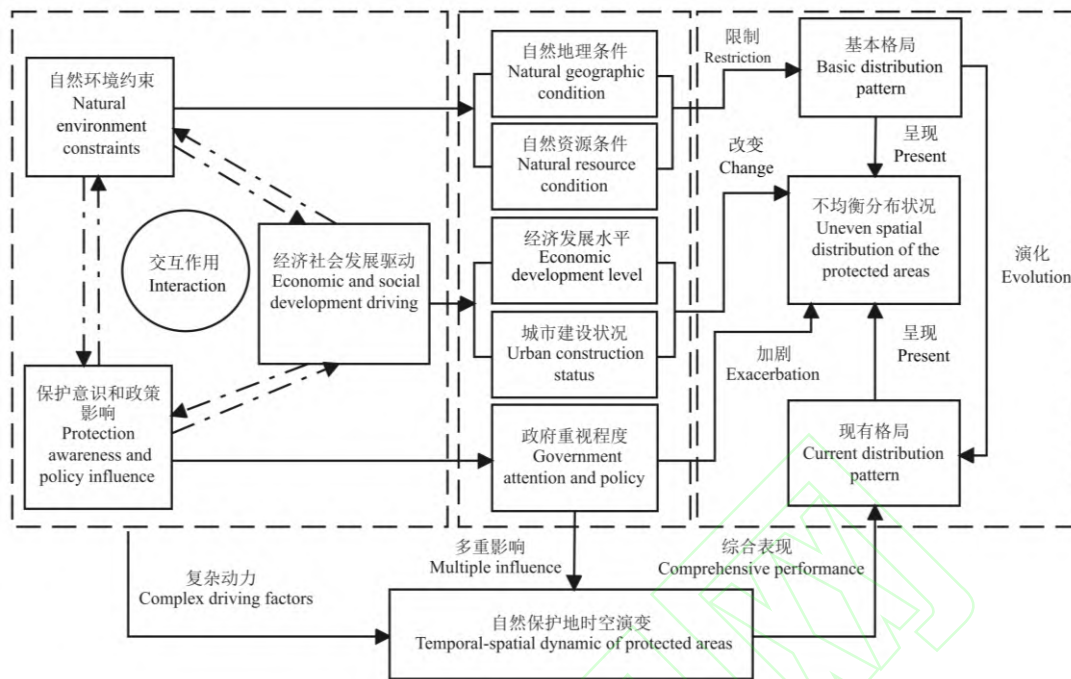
自然环境约束
Natural environment constraints

交互作用
Interaction

经济社会发展驱动
Economic and social development driving

保护意识和政策影响
Protection awareness and policy influence

自然地理条件
Natural geographic condition

自然资源条件
Natural resource condition

经济发展水平
Economic development level

城市建设状况
Urban construction status

政府重视程度
Government attention and policy

限制
Restriction

基本格局
Basic distribution pattern

呈现
Present

改变
Change

不均衡分布状况
Uneven spatial distribution of the protected areas

演化
Evolution

呈现
Present

加剧
Exacerbation

现有格局
Current distribution pattern

复杂动力
Complex driving factors

多重影响
Multiple influence

综合表现
Comprehensive performance

自然保护地时空演变
Temporal-spatial dynamic of protected areas